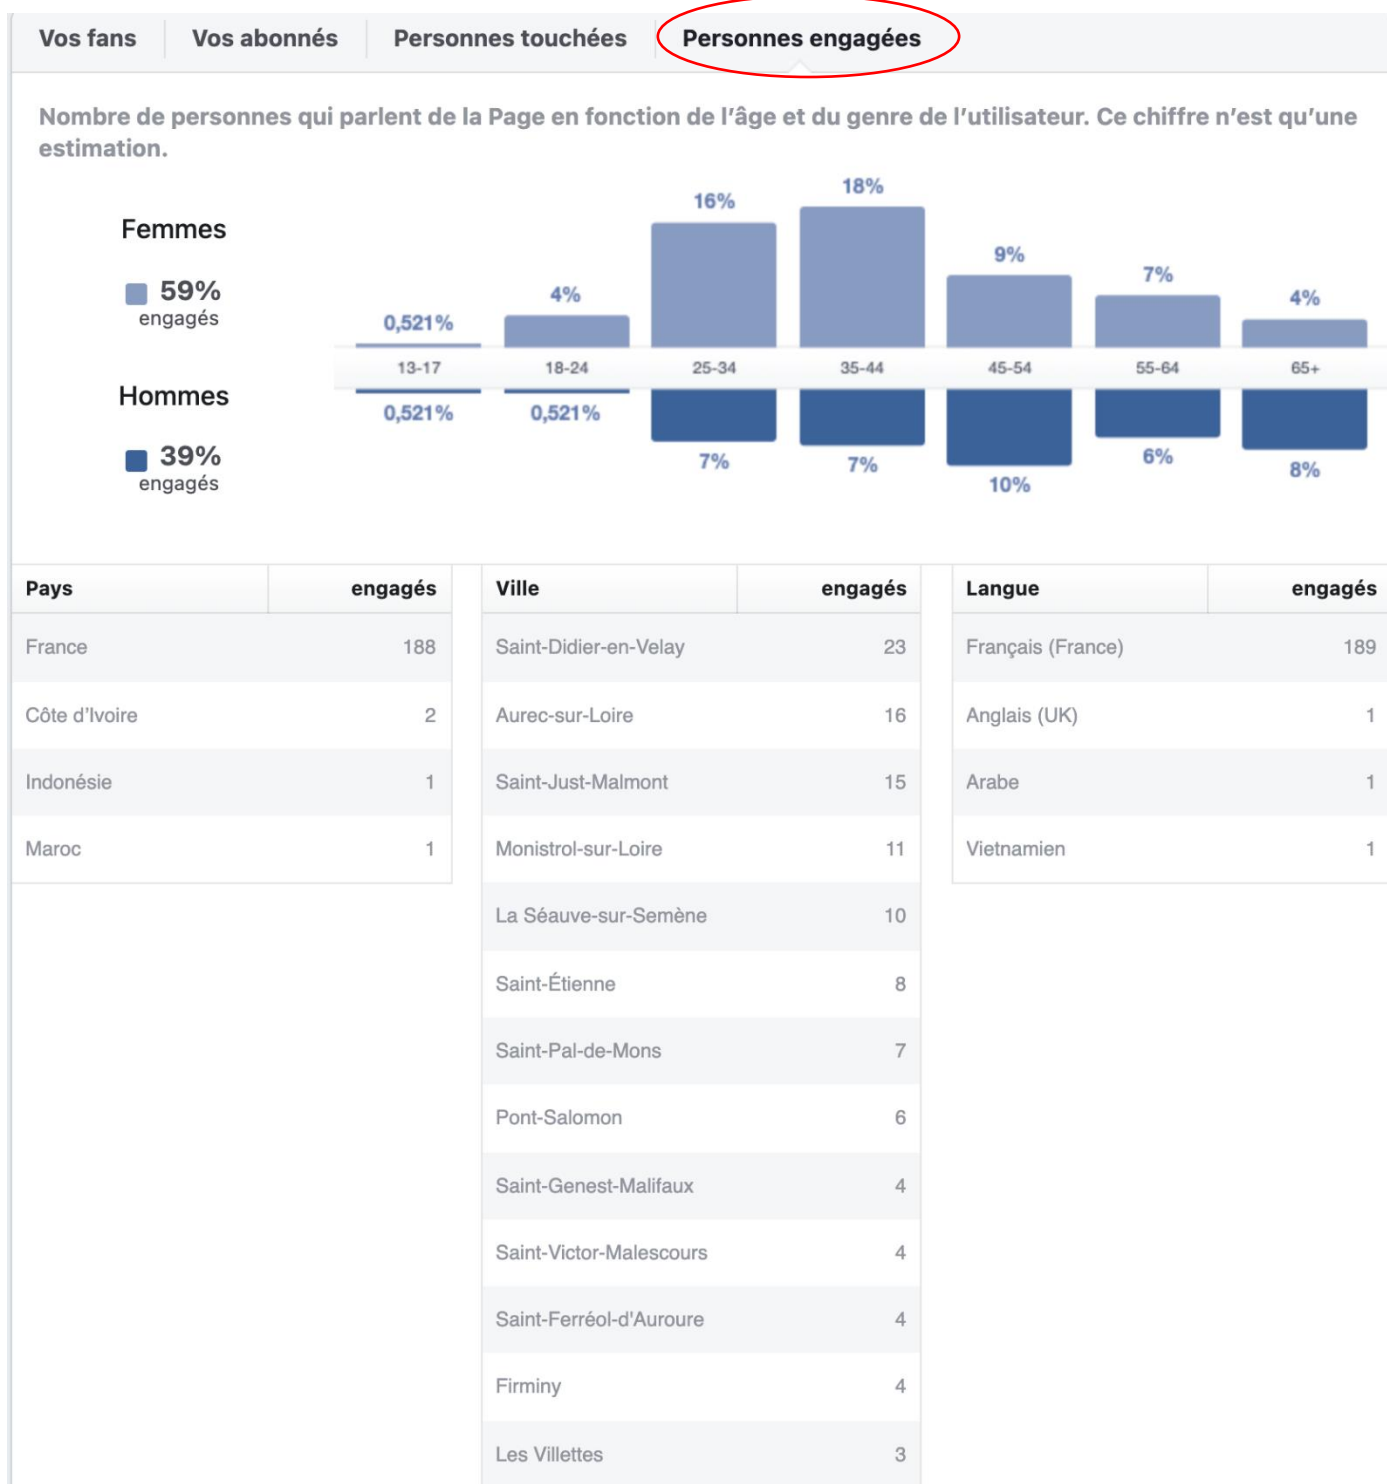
Vos fans | Vos abonnés | Personnes touchées | Personnes engagées

Nombre de personnes qui parlent de la Page en fonction de l'âge et du genre de l'utilisateur. Ce chiffre n'est qu'une estimation.

Femmes

59% engagés

Hommes

39% engagés

| | 13-17 | 18-24 | 25-34 | 35-44 | 45-54 | 55-64 | 65+ |
|---|---|---|---|---|---|---|---|
| Femmes | 0,521% | 4% | 16% | 18% | 9% | 7% | 4% |
| Hommes | 0,521% | 0,521% | 7% | 7% | 10% | 6% | 8% |

| Pays | engagés |
|---|---|
| France | 188 |
| Côte d'Ivoire | 2 |
| Indonésie | 1 |
| Maroc | 1 |

| Ville | engagés |
|---|---|
| Saint-Didier-en-Velay | 23 |
| Aurec-sur-Loire | 16 |
| Saint-Just-Malmont | 15 |
| Monistrol-sur-Loire | 11 |
| La Séauve-sur-Semène | 10 |
| Saint-Étienne | 8 |
| Saint-Pal-de-Mons | 7 |
| Pont-Salomon | 6 |
| Saint-Genest-Malifaux | 4 |
| Saint-Victor-Malescours | 4 |
| Saint-Ferréol-d'Auroure | 4 |
| Firminy | 4 |
| Les Villettes | 3 |

| Langue | engagés |
|---|---|
| Français (France) | 189 |
| Anglais (UK) | 1 |
| Arabe | 1 |
| Vietnamien | 1 |